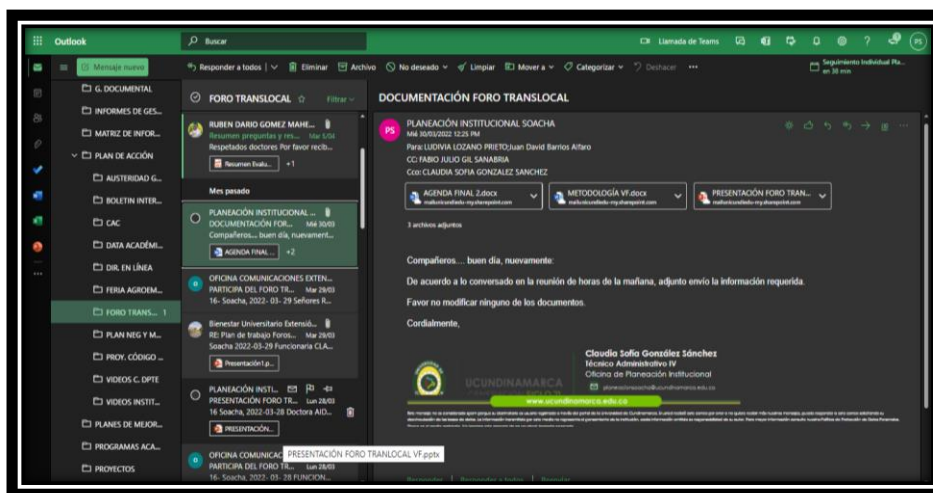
Outlook
Buscar
Llamada de Teams
PS
Mensaje nuevo
Responder a todos | Eliminar Archivo No deseado Limpiar Mover a Categorizar Deshacer ...
Seguimiento Individual Pla... en 30 min

G. DOCUMENTAL
INFORMES DE GES...
MATRIZ DE INFOR...
PLAN DE ACCIÓN
AUSTERIDAD G...
BOLETIN INTER...
CAC
DATA ACADÉMI...
DIR. EN LÍNEA
FERIA AGROEM...
FORO TRANS... 1
PLAN NEG Y M...
PROY. CÓDIGO ...
VIDEOS C. DPTE
VIDEOS INSTIT...
PLANES DE MEJOR...
PROGRAMAS ACA...
PROYECTOS

FORO TRANSLOCAL
Filtrar

RUBEN DARIO GOMEZ MAHE...
Resumen preguntas y res... Mar 5/04
Respetados doctores Por favor recib...
Resumen Evalu... +1

Mes pasado

PLANEACIÓN INSTITUCIONAL ...
DOCUMENTACIÓN FOR... Mié 30/03
Compañeros.... buen día, nuevament...
AGENDA FINAL ... +2

OFICINA COMUNICACIONES EXTEN...
PARTICIPA DEL FORO TR... Mar 29/03
16- Soacha, 2022- 03- 29 Señores R...

Bienestar Universitario Extensió...
RE: Plan de trabajo Foros... Mar 29/03
Soacha 2022-03-29 Funcionaria CLA...
Presentación1.p...

PLANEACIÓN INSTI...
PRESENTACIÓN FORO TR... Lun 28/03
16 Soacha, 2022-03-28 Doctora AID...
PRESENTACIÓN...

OFICINA COMUNICAC
PARTICIPA DEL FORO TR... Lun 28/03
16- Soacha, 2022- 03- 28 FUNCION...
PRESENTACIÓN FORO TRANLOCAL VF.pptx

DOCUMENTACIÓN FORO TRANSLOCAL

PLANEACIÓN INSTITUCIONAL SOACHA
Mié 30/03/2022 12:25 PM
Para: LUDIVIA LOZANO PRIETO;Juan David Barrios Alfaro
CC: FABIO JULIO GIL SANABRIA
Cco: CLAUDIA SOFIA GONZALEZ SANCHEZ

AGENDA FINAL 2.docx
METODOLOGÍA VF.docx
PRESENTACIÓN FORO TRAN...

3 archivos adjuntos

Compañeros.... buen día, nuevamente:

De acuerdo a lo conversado en la reunión de horas de la mañana, adjunto envío la información requerida.

Favor no modificar ninguno de los documentos.

Cordialmente,

UCUNDINAMARCA
Claudia Sofía González Sánchez
Técnico Administrativo IV
Oficina de Planeación Institucional
www.ucundinamarca.edu.co

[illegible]

Responder | Responder a todos | Reenviar